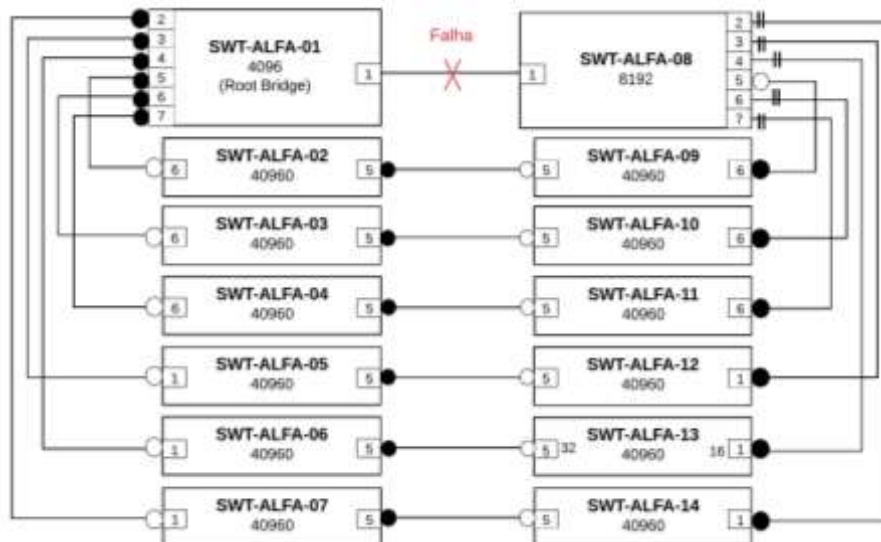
2
3
4
5
6
7
SWT-ALFA-01
4096
(Root Bridge)
1

Falha

SWT-ALFA-08
8192
1
2
3
4
5
6
7

6
SWT-ALFA-02
40960
5

5
SWT-ALFA-09
40960
6

6
SWT-ALFA-03
40960
5

5
SWT-ALFA-10
40960
6

6
SWT-ALFA-04
40960
5

5
SWT-ALFA-11
40960
6

1
SWT-ALFA-05
40960
5

5
SWT-ALFA-12
40960
1

1
SWT-ALFA-06
40960
5

5
32
SWT-ALFA-13
40960
16
1

1
SWT-ALFA-07
40960
5

5
SWT-ALFA-14
40960
1